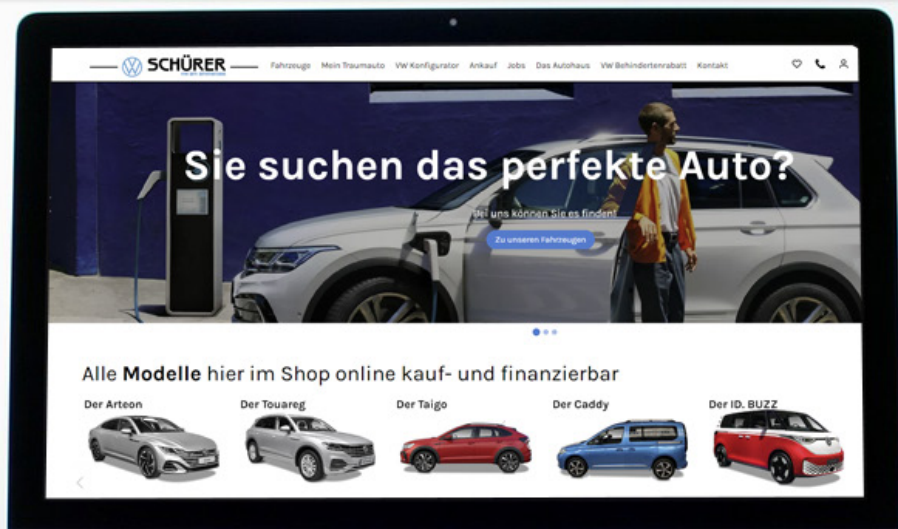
SCHÜRER

Fahrzeuge Mein Traumauto VW Konfigurator Ankauf Jobs Das Autohaus VW Behindertenrabatt Kontakt

Sie suchen das perfekte Auto?

Bei uns können Sie es finden!

Zu unseren Fahrzeugen

Alle **Modelle** hier im Shop online kauf- und finanzierbar

Der Arteon

Der Touareg

Der Taigo

Der Caddy

Der ID. BUZZ